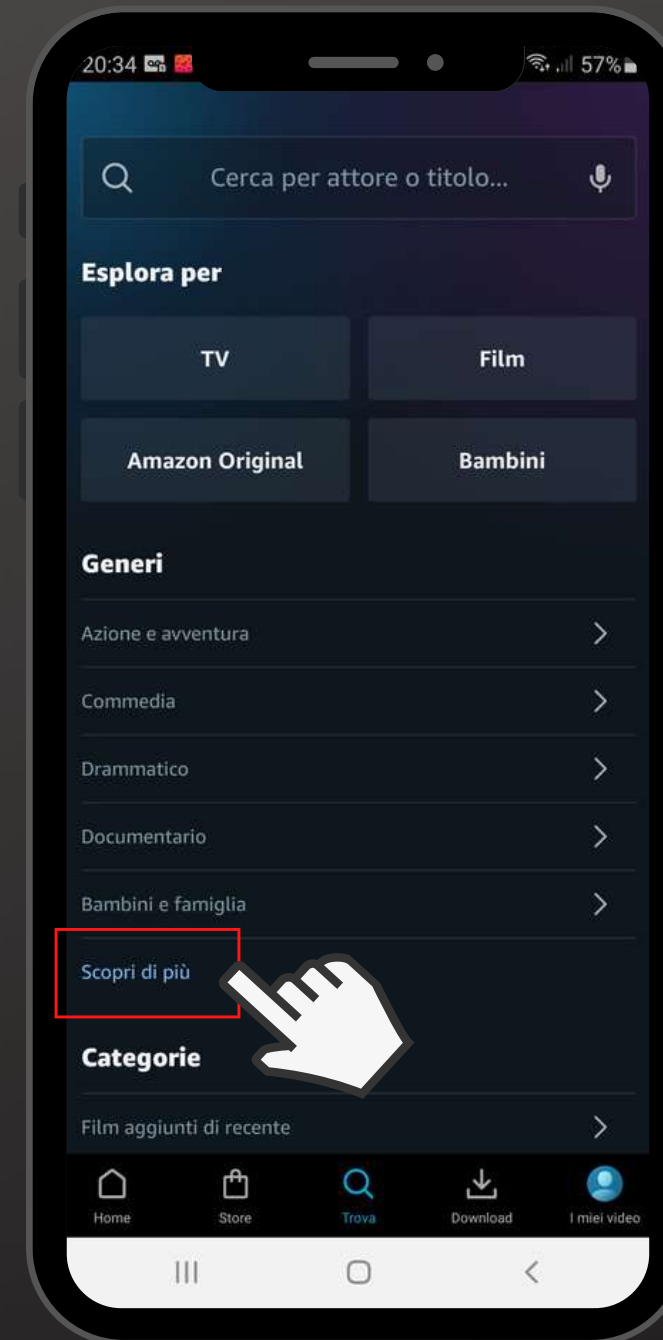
20:34

57%

Cerca per attore o titolo...

Esplora per

TV

Film

Amazon Original

Bambini

Generi

Azione e avventura

Commedia

Drammatico

Documentario

Bambini e famiglia

Scopri di più

Categorie

Film aggiunti di recente

Home

Store

Trova

Download

I miei video